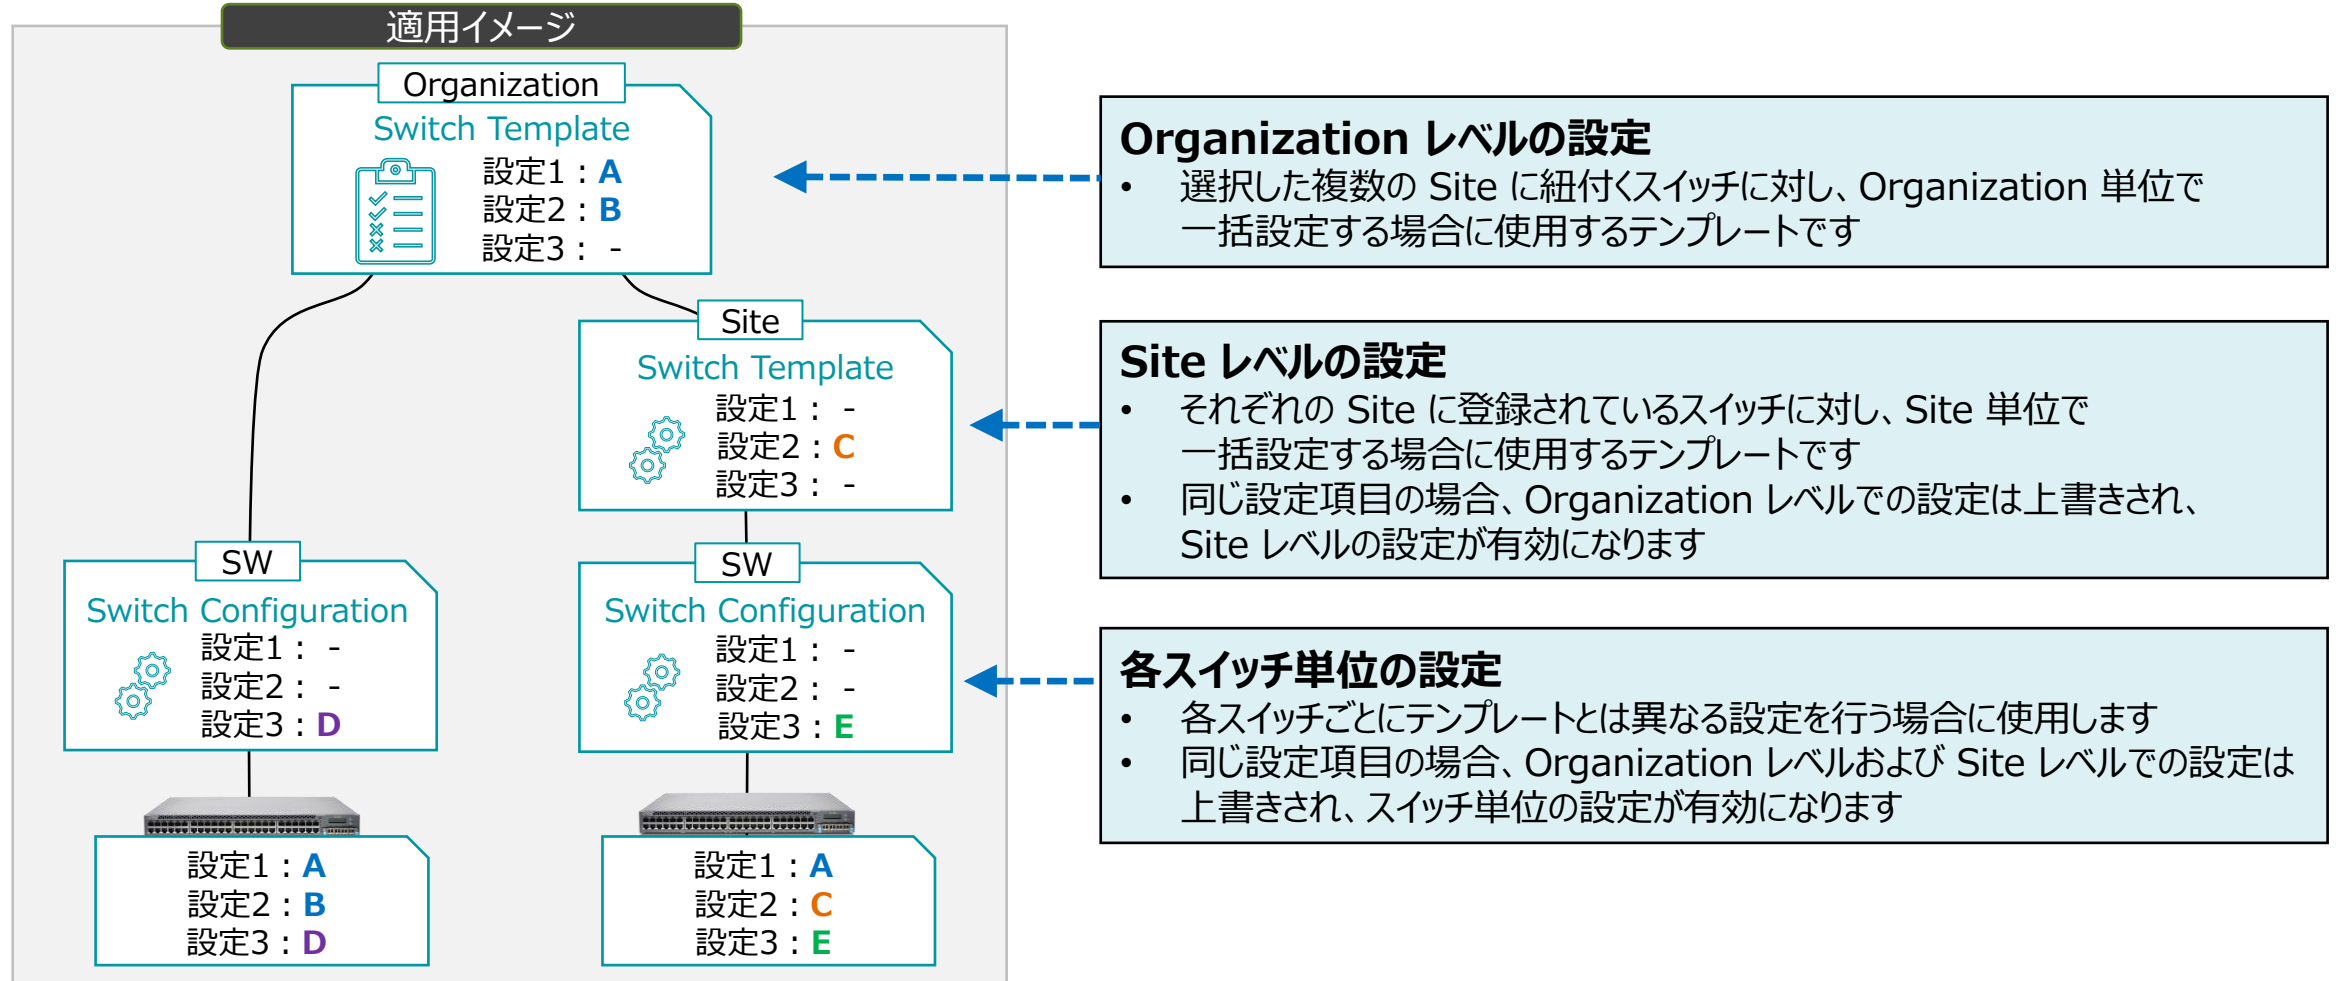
適用イメージ

Organization
Switch Template
設定1：A
設定2：B
設定3： -

Site
Switch Template
設定1： -
設定2：C
設定3： -

SW
Switch Configuration
設定1： -
設定2： -
設定3：D

SW
Switch Configuration
設定1： -
設定2： -
設定3：E

設定1：A
設定2：B
設定3：D

設定1：A
設定2：C
設定3：E

Organization レベルの設定
• 選択した複数の Site に紐付くスイッチに対し、Organization 単位で一括設定する場合に使用するテンプレートです

Site レベルの設定
• それぞれの Site に登録されているスイッチに対し、Site 単位で一括設定する場合に使用するテンプレートです
• 同じ設定項目の場合、Organization レベルでの設定は上書きされ、Site レベルの設定が有効になります

各スイッチ単位の設定
• 各スイッチごとにテンプレートとは異なる設定を行う場合に使用します
• 同じ設定項目の場合、Organization レベルおよび Site レベルでの設定は上書きされ、スイッチ単位の設定が有効になります